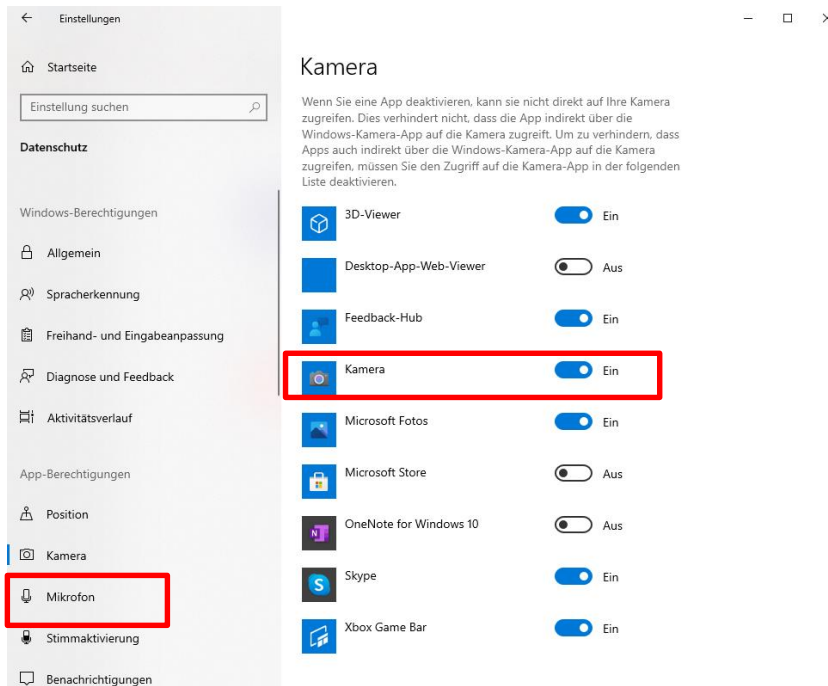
Einstellungen

Startseite

Einstellung suchen

Datenschutz

Windows-Berechtigungen

Allgemein

Spracherkennung

Freihand- und Eingabeanpassung

Diagnose und Feedback

Aktivitätsverlauf

App-Berechtigungen

Position

Kamera

Mikrofon

Stimmaktivierung

Benachrichtigungen

Kamera

Wenn Sie eine App deaktivieren, kann sie nicht direkt auf Ihre Kamera zugreifen. Dies verhindert nicht, dass die App indirekt über die Windows-Kamera-App auf die Kamera zugreift. Um zu verhindern, dass Apps auch indirekt über die Windows-Kamera-App auf die Kamera zugreifen, müssen Sie den Zugriff auf die Kamera-App in der folgenden Liste deaktivieren.

3D-Viewer Ein

Desktop-App-Web-Viewer Aus

Feedback-Hub Ein

Kamera Ein

Microsoft Fotos Ein

Microsoft Store Aus

OneNote for Windows 10 Aus

Skype Ein

Xbox Game Bar Ein